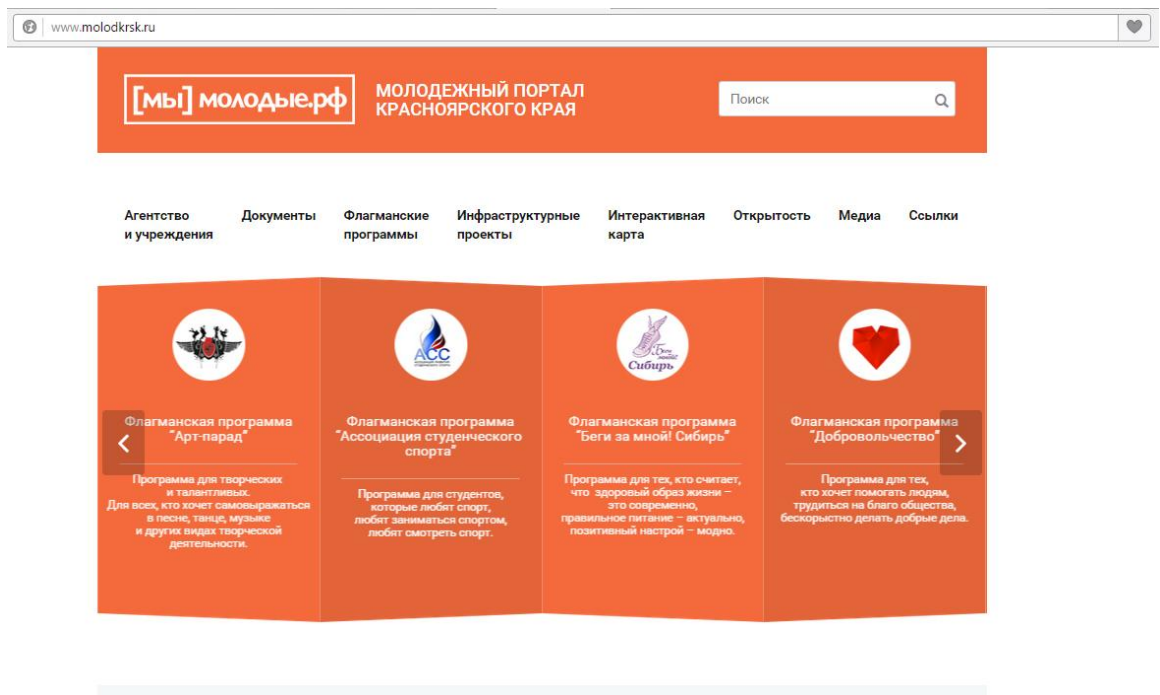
www.molodkrsk.ru

[мы] молодые.рф

МОЛОДЕЖНЫЙ ПОРТАЛ КРАСНОЯРСКОГО КРАЯ

Поиск

Агентство и учреждения

Документы

Флагманские программы

Инфраструктурные проекты

Интерактивная карта

Открытость

Медиа

Ссылки

Флагманская программа "Арт-парад"

Программа для творческих и талантливых. Для всех, кто хочет самовыражаться в песне, танце, музыке и других видах творческой деятельности.

АСС

Флагманская программа "Ассоциация студенческого спорта"

Программа для студентов, которые любят спорт, любят заниматься спортом, любят смотреть спорт.

Беги за мной! Сибирь

Флагманская программа "Беги за мной! Сибирь"

Программа для тех, кто считает, что здоровый образ жизни – это современно, правильное питание – актуально, позитивный настрой – модно.

Флагманская программа "Добровольчество"

Программа для тех, кто хочет помогать людям, трудиться на благо общества, бескорыстно делать добрые дела.